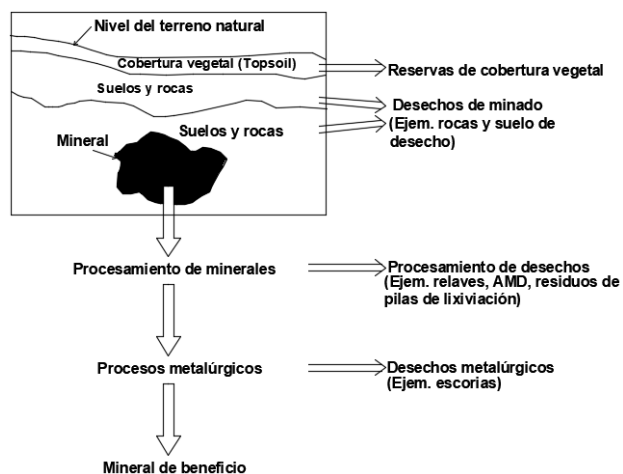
Nivel del terreno natural

Cobertura vegetal (Topsoil)

Reservas de cobertura vegetal

Suelos y rocas

Desechos de minado (Ejem. rocas y suelo de desecho)

Mineral

Suelos y rocas

Procesamiento de minerales

Procesamiento de desechos (Ejem. relaves, AMD, residuos de pilas de lixiviación)

Procesos metalúrgicos

Desechos metalúrgicos (Ejem. escorias)

Mineral de beneficio